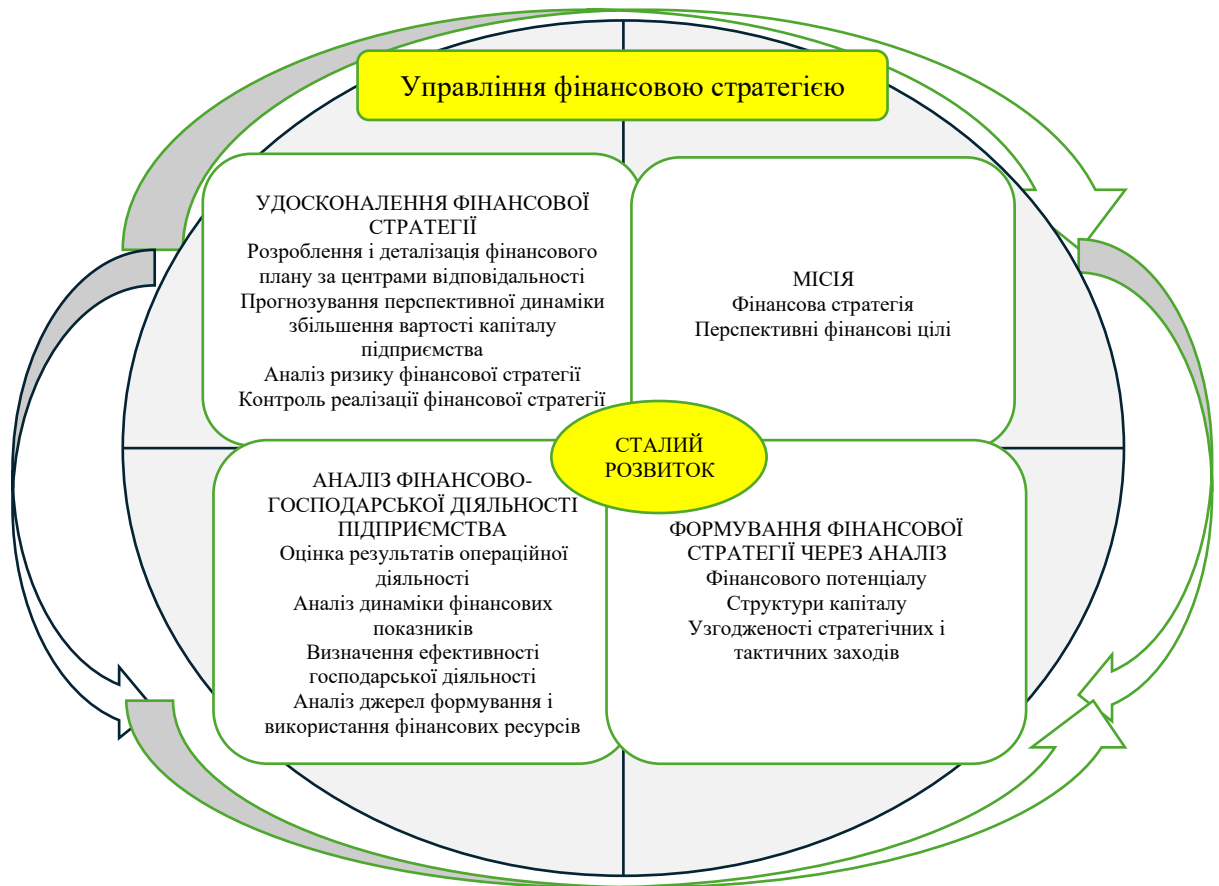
Управління фінансовою стратегією

УДОСКОНАЛЕННЯ ФІНАНСОВОЇ СТРАТЕГІЇ
Розроблення і деталізація фінансового плану за центрами відповідальності
Прогнозування перспективної динаміки збільшення вартості капіталу підприємства
Аналіз ризику фінансової стратегії
Контроль реалізації фінансової стратегії

МІСІЯ
Фінансова стратегія
Перспективні фінансові цілі

СТАЛИЙ РОЗВИТОК

АНАЛІЗ ФІНАНСОВО-ГОСПОДАРСЬКОЇ ДІЯЛЬНОСТІ ПІДПРИЄМСТВА
Оцінка результатів операційної діяльності
Аналіз динаміки фінансових показників
Визначення ефективності господарської діяльності
Аналіз джерел формування і використання фінансових ресурсів

ФОРМУВАННЯ ФІНАНСОВОЇ СТРАТЕГІЇ ЧЕРЕЗ АНАЛІЗ
Фінансового потенціалу
Структури капіталу
Узгодженості стратегічних і тактичних заходів